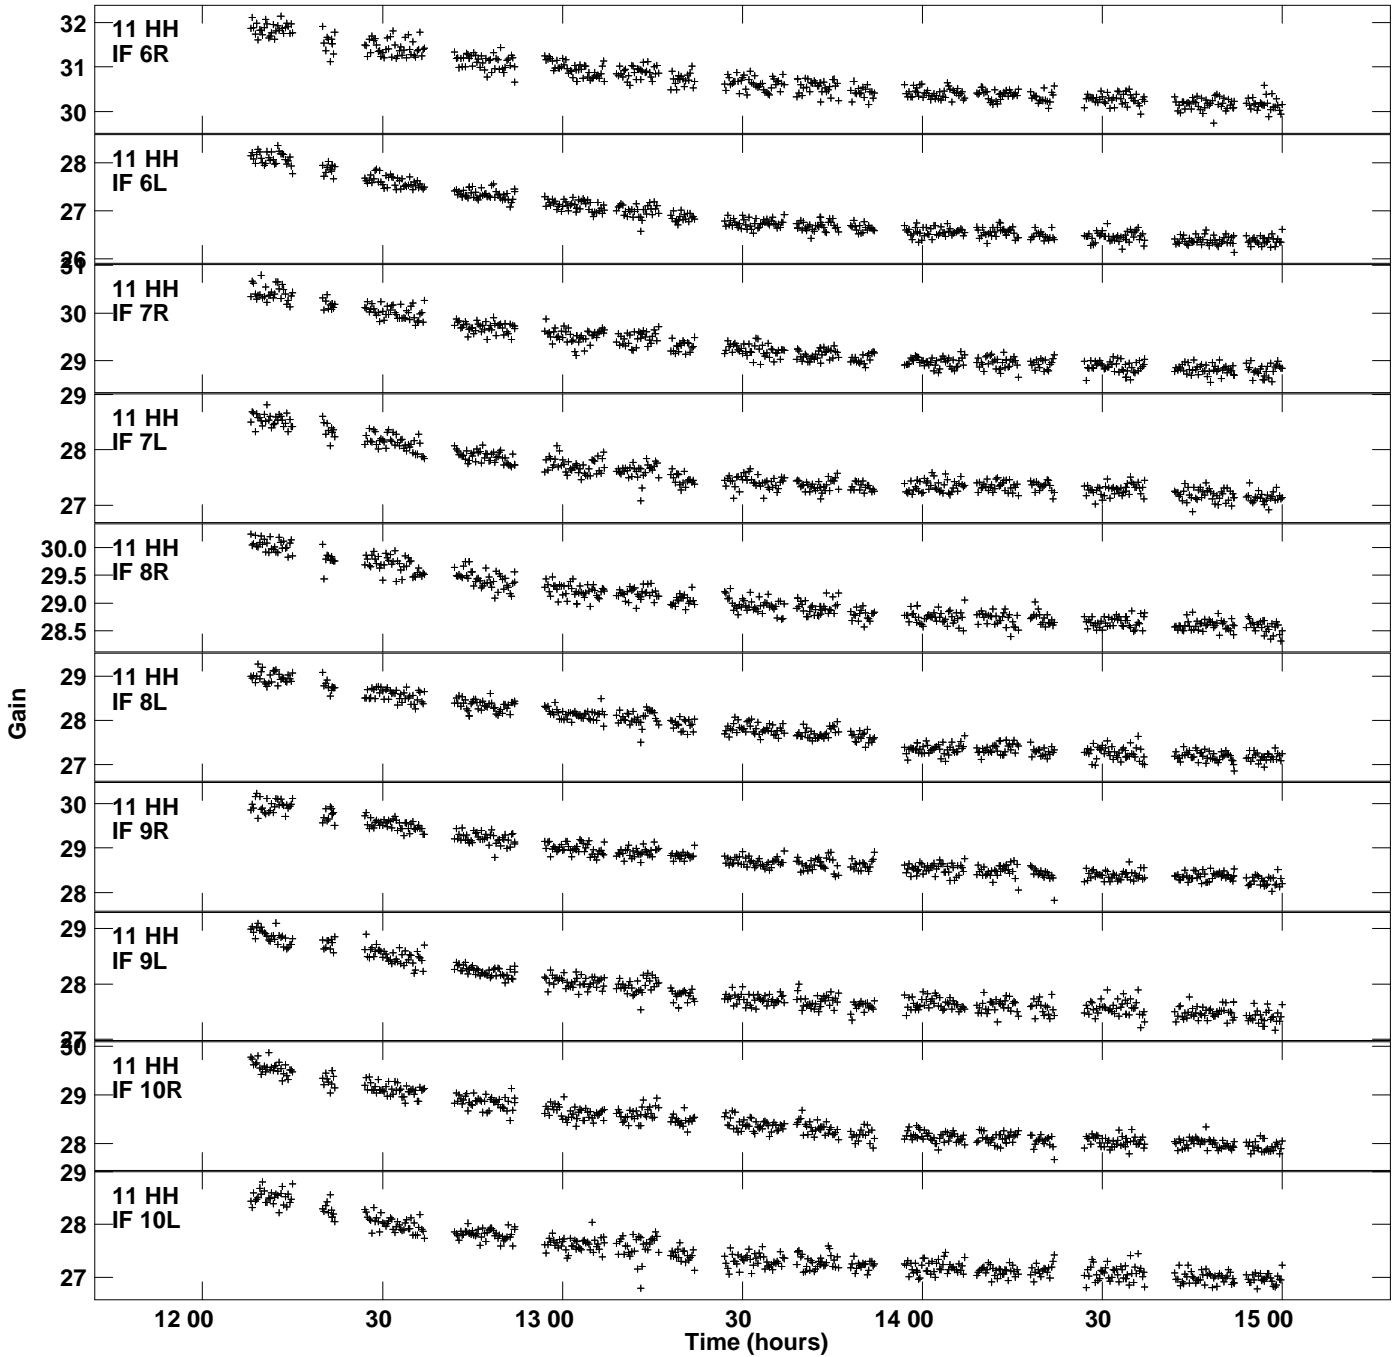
32
31
30
11 HH
IF 6R

28
27
26
11 HH
IF 6L

31
30
29
11 HH
IF 7R

29
28
27
11 HH
IF 7L

30.0
29.5
29.0
28.5
11 HH
IF 8R

29
28
27
11 HH
IF 8L

30
29
28
11 HH
IF 9R

29
28
27
11 HH
IF 9L

30
29
28
11 HH
IF 10R

29
28
27
11 HH
IF 10L

Gain

12 00
30
13 00
30
14 00
30
15 00
Time (hours)